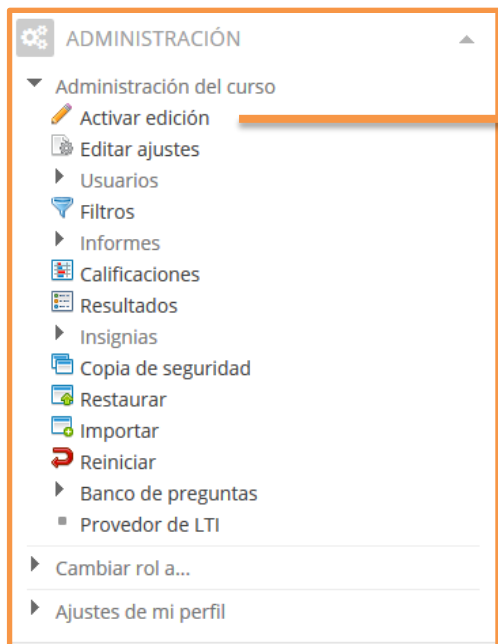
ADMINISTRACIÓN

Administración del curso
Activar edición
Editar ajustes
Usuarios
Filtros
Informes
Calificaciones
Resultados
Insignias
Copia de seguridad
Restaurar
Importar
Reiniciar
Banco de preguntas
Provedor de LTI

Cambiar rol a...

Ajustes de mi perfil